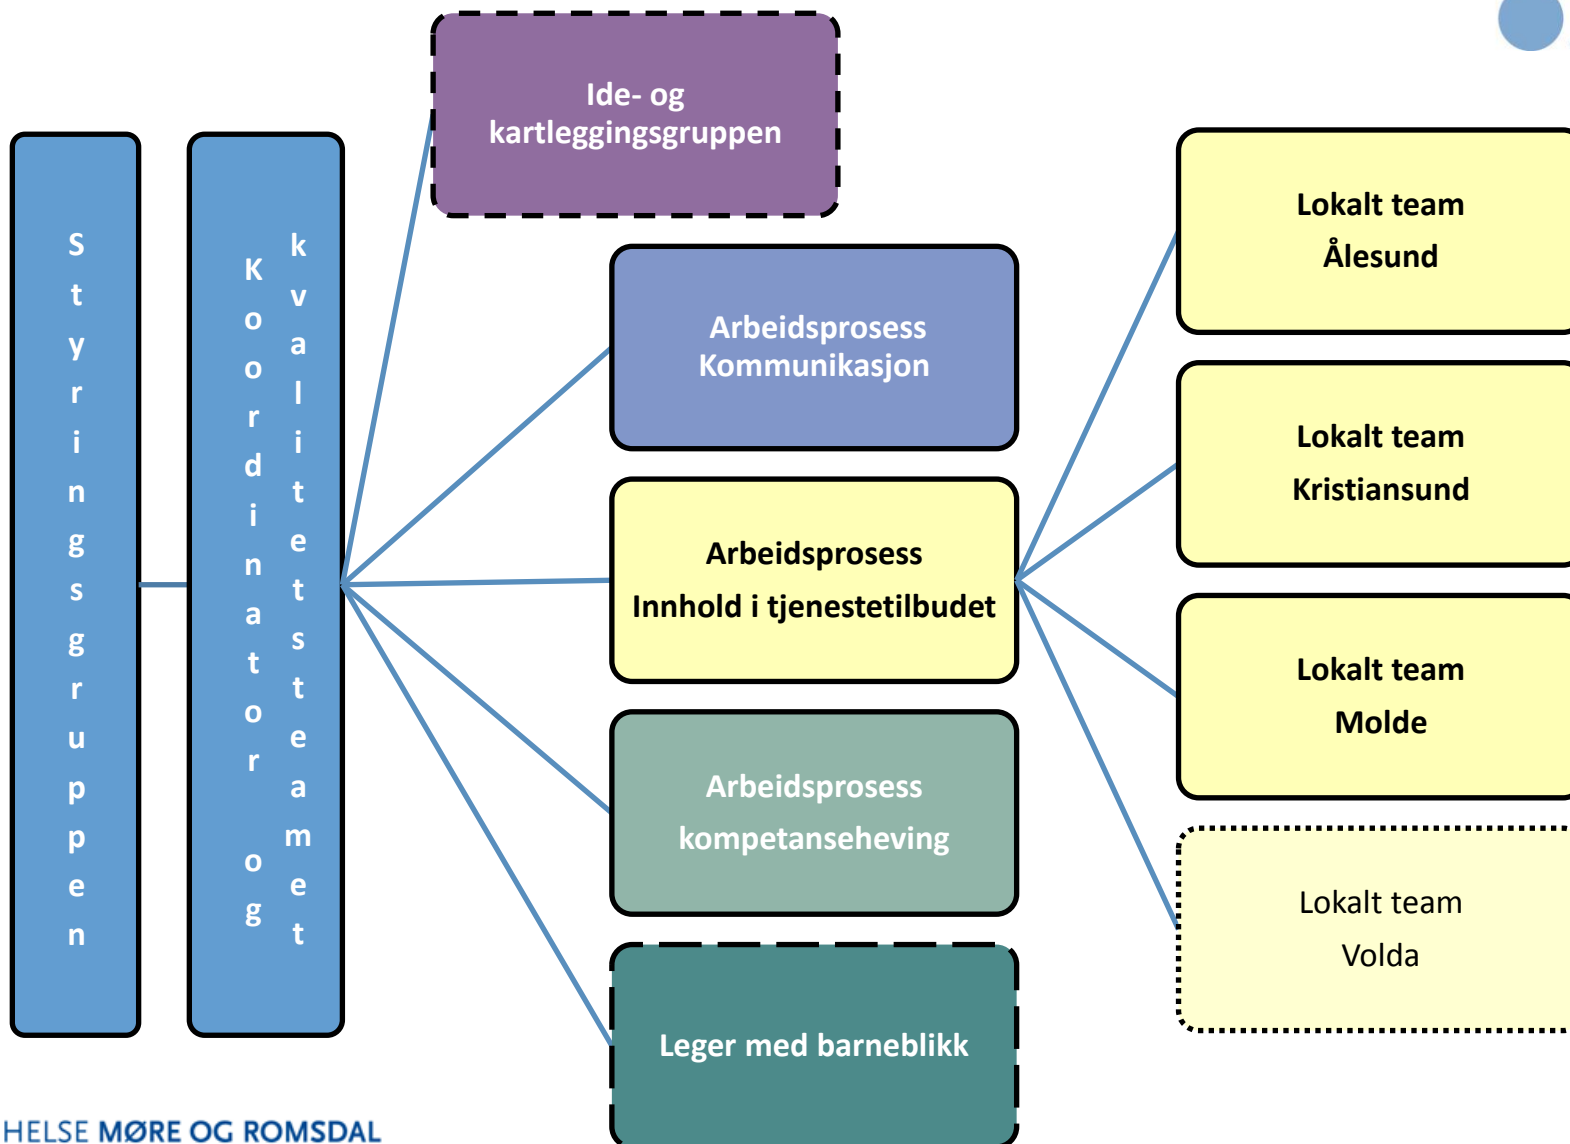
Styringsgruppen

Koordinator og kvalitetsteamet

Ide- og kartleggingsgruppen

Arbeidsprosess Kommunikasjon

Arbeidsprosess Innhold i tjenestetilbudet

Arbeidsprosess kompetanseheving

Leger med barneblikk

Lokalt team Ålesund

Lokalt team Kristiansund

Lokalt team Molde

Lokalt team Volda

HELSE MØRE OG ROMSDAL